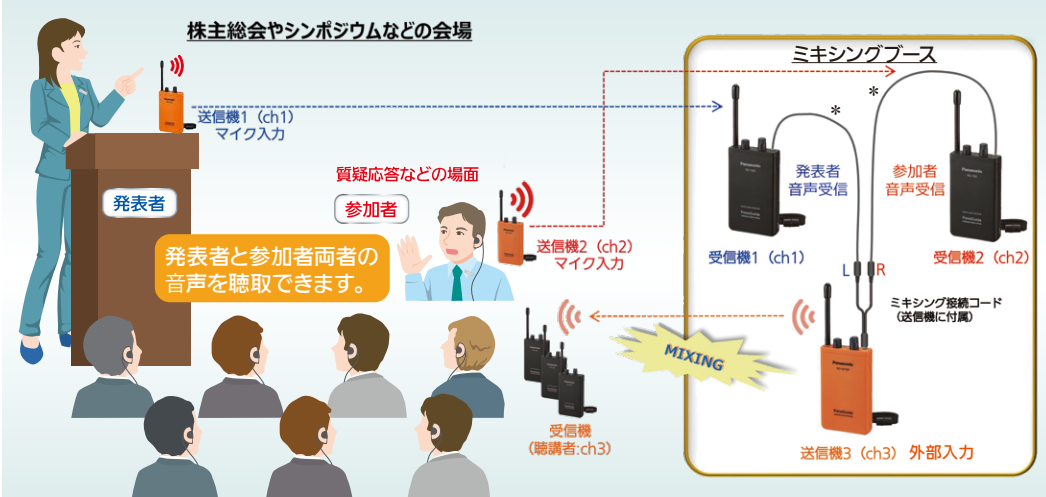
株主総会やシンポジウムなどの会場

ミキシングブース

送信機1（ch1）
マイク入力

発表者

質疑応答などの場面

参加者

送信機2（ch2）
マイク入力

発表者と参加者両者の音声を聴取できます。

発表者
音声受信

参加者
音声受信

受信機1（ch1）

受信機2（ch2）

L

R

＊

＊

ミキシング接続コード
（送信機に付属）

MIXING

受信機
（聴講者:ch3）

送信機3（ch3）外部入力

Panasonic

Panasonic

Panasonic